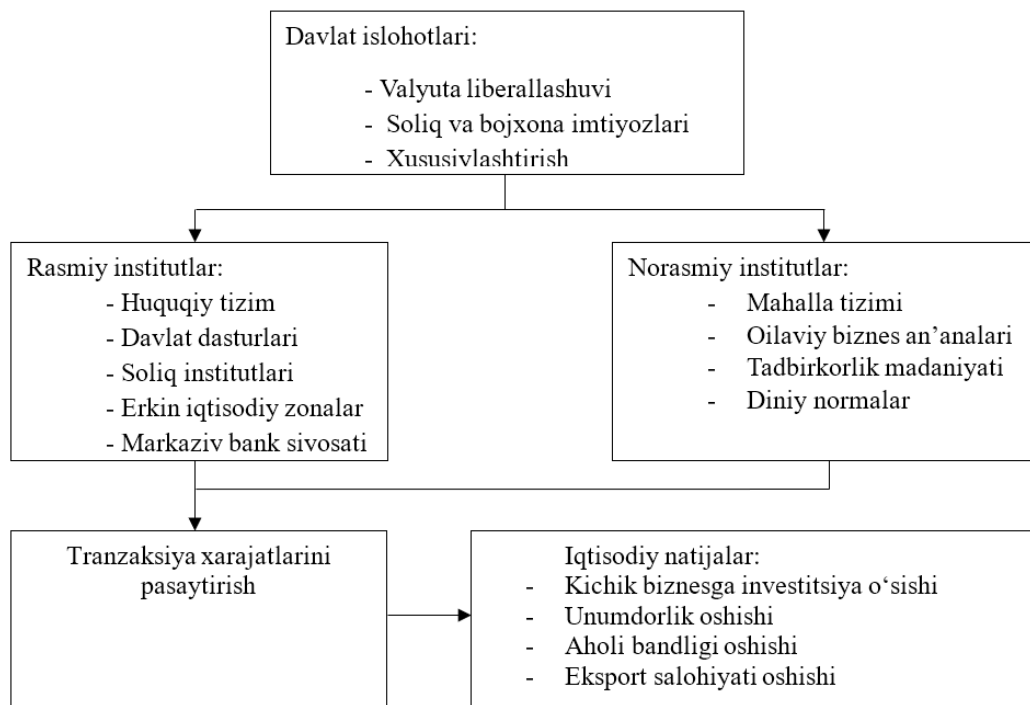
Davlat islohotlari:

- Valyuta liberallashuvi
- Soliq va bojxona imtiyozlari
- Xususiylashtirish

Rasmiy institutlar:

- Huquqiy tizim
- Davlat dasturlari
- Soliq institutlari
- Erkin iqtisodiy zonalar
- Markaziy bank siyosati

Norasmiy institutlar:

- Mahalla tizimi
- Oilaviy biznes an’analari
- Tadbirkorlik madaniyati
- Diniy normalar

Tranzaksiya xarajatlarini pasaytirish

Iqtisodiy natijalar:

- Kichik biznesga investitsiya o‘sishi
- Unumdorlik oshishi
- Aholi bandligi oshishi
- Eksport salohiyati oshishi